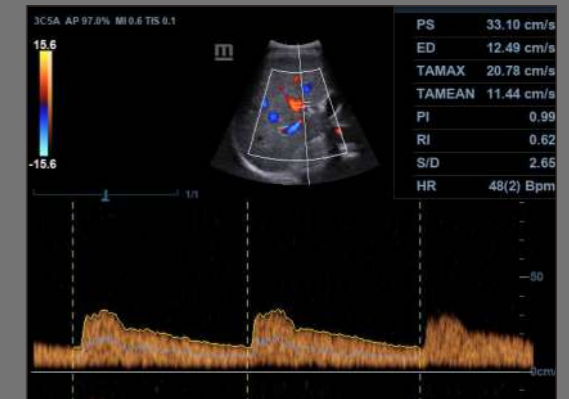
3C5A AP 97.0% MI 0.6 TIS 0.1

15.6

-15.6

m

1/1

| PS | 33.10 cm/s |
|---|---|
| ED | 12.49 cm/s |
| TAMAX | 20.78 cm/s |
| TAMEAN | 11.44 cm/s |
| PI | 0.99 |
| RI | 0.62 |
| S/D | 2.65 |
| HR | 48(2) Bpm |

-50

0cm/s